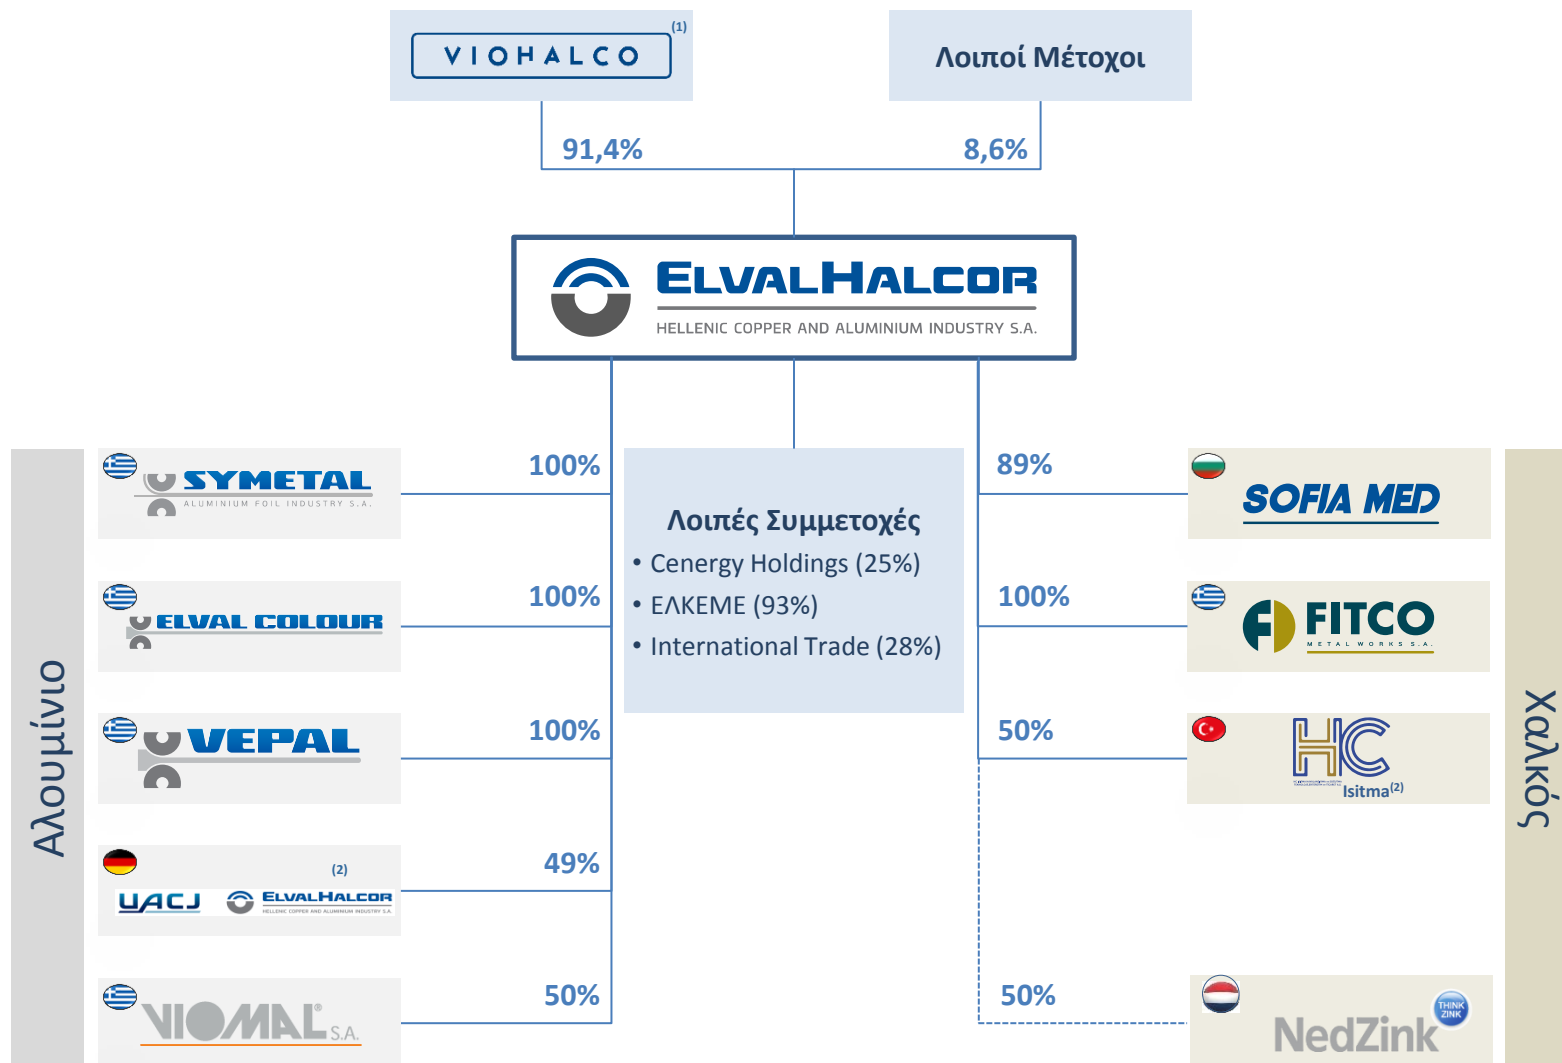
VIOHALCO (1)

Λοιποί Μέτοχοι

91,4%

8,6%

ELVALHALCOR
HELLENIC COPPER AND ALUMINIUM INDUSTRY S.A.

Αλουμίνιο

SYMETAL
ALUMINIUM FOIL INDUSTRY S.A.

100%

ELVAL COLOUR

100%

VEPAL

100%

(2)
UACJ ELVALHALCOR
HELLENIC COPPER AND ALUMINIUM INDUSTRY S.A.

49%

VIOMAL S.A.

50%

Λοιπές Συμμετοχές
• Cenergy Holdings (25%)
• ΕΛΚΕΜΕ (93%)
• International Trade (28%)

89%

SOFIA MED

100%

FITCO
METAL WORKS S.A.

50%

HC
Isitma(2)

50%

NedZink
THINK ZINK

Χαλκός